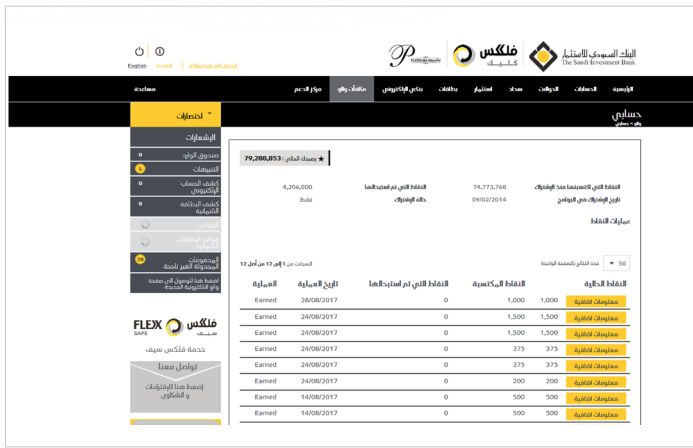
البنك السعودي للاستثمار
The Saudi Investment Bank

فلكس
كلبك

English العربية الدخول إلى آخر استخدام

الرئيسية الحسابات الحوالات سداد استثمار بطاقات بنكي إلكترونيا مكافآت ولاء مركز الدعم مساعدة

حسابي
ولاء - حسابي

اختصارات

الإشعارات
صندوق الوارد
التنبيهات
كشف الحساب الإلكتروني
كشف البطاقة الائتمانية
المجموعات المجدولة الغير ناجحة
اضغط هنا للوصول إلى صفحة ولاء الإلكترونية الجديدة

FLEX SAFE فلكس سيف
خدمة فلكس سيف

تواصل معنا
إضغط هنا للإقتراحات و الشكاوي

★ رصيدك الحالي : 79,288,853

| | | | |
|---|---|---|---|
| النقاط التي تم اكتسبتها منذ الإشتراك | 74,773,768 | النقاط التي تم استخدامها | 4,206,000 |
| تاريخ الإشتراك في البرنامج | 09/02/2014 | حالة الإشتراك | نشط |

عمليات النقاط

50 عدد النتائج بالصفحة الواحدة

السجلات من 1 إلى 12 من أصل 12

| النقاط الحالية | النقاط المكتسبة | النقاط التي تم استخدامها | تاريخ العملية | العملية |
|---|---|---|---|---|
| معلومات اضافية 1,000 | 1,000 | 0 | 24/08/2017 | Earned |
| معلومات اضافية 1,500 | 1,500 | 0 | 24/08/2017 | Earned |
| معلومات اضافية 1,500 | 1,500 | 0 | 24/08/2017 | Earned |
| معلومات اضافية 375 | 375 | 0 | 24/08/2017 | Earned |
| معلومات اضافية 375 | 375 | 0 | 24/08/2017 | Earned |
| معلومات اضافية 200 | 200 | 0 | 24/08/2017 | Earned |
| معلومات اضافية 500 | 500 | 0 | 14/08/2017 | Earned |
| معلومات اضافية 500 | 500 | 0 | 14/08/2017 | Earned |